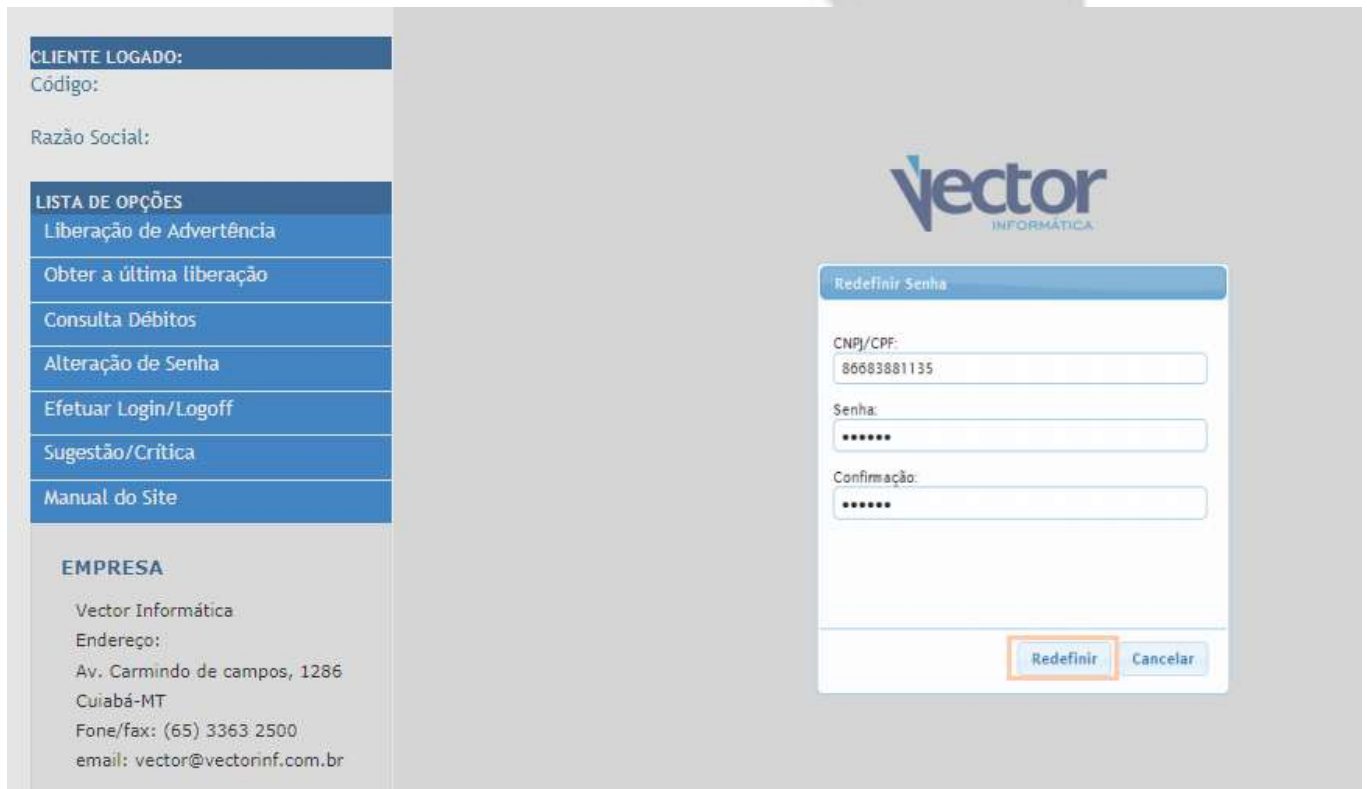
CLIENTE LOGADO:
Código:

Razão Social:

LISTA DE OPÇÕES
Liberação de Advertência
Obter a última liberação
Consulta Débitos
Alteração de Senha
Efetuar Login/Logoff
Sugestão/Crítica
Manual do Site

EMPRESA
Vector Informática
Endereço:
Av. Carmindo de campos, 1286
Cuiabá-MT
Fone/fax: (65) 3363 2500
email: vector@vectorinf.com.br

Vector
INFORMÁTICA

Redefinir Senha

CNPJ/CPF:
86683881135

Senha:
••••••

Confirmação:
••••••

Redefinir
Cancelar